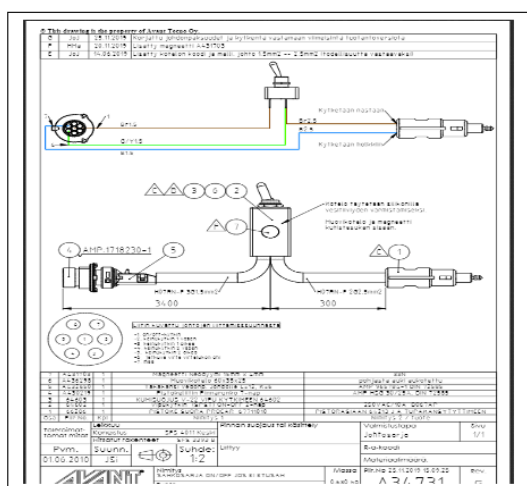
© This drawing is the property of Avant Tecno Oy

| G | Jsi | 25.11.2016 | Korjattu johdonpaksuudet ja kytkentä vastaamaan nykyistä toteutustapaa |
|---|---|---|---|
| F | HHe | 20.11.2015 | Lisätty magneetti A435705 |
| E | Jsi | 14.06.2015 | Lisätty Kohelon kaapeli ja muut, johto 1.5mm2 → 2.5mm2 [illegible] |

Kytketään nastaan

Kytketään holkkiin

Kohelo täytetään silikonilla vesitiiviyden varmistamiseksi.

Muovikotelo ja magneetti kiinnitetään siten.

AMP: 1718230-1

3400

300

7

6

3

5

2

1

4

| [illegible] | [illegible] | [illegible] | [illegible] |
|---|---|---|---|
| 6 | A436165 | 1 | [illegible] |
| 5 | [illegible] | 1 | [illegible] |
| 4 | A436877 | 1 | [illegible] |
| 3 | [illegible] | 1 | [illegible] |
| 2 | 65665 | 1 | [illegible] |
| 1 | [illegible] | 1 | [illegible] |

Tarkastanut

Pvm. 01.06.2010

Suunn. JSI

Suhde: 1:2

Nimitys

Massa

A34731

Rev G